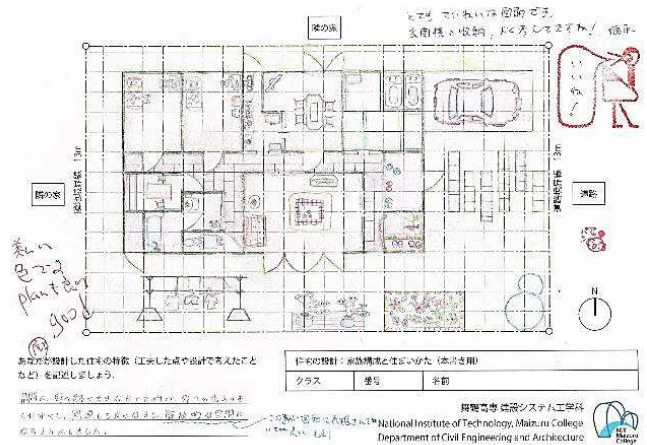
とても ていねいな図面です。
玄関横の収納、よく考えてますね! 穂市

いいね!

隣の家

隣の家

道路

13m

13m

敷地境界線

敷地境界線

黒い色でこのplanもvery good

N

8

あなたが設計した住宅の特徴(工夫した点や設計で考えたことなど)を記述しましょう。

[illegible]

この部分の説明に大変感じました "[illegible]"

住宅の設計:家族構成と住まいかた(本提出用)

| クラス | 番号 | 名前 |
|---|---|---|

舞鶴高専 建設システム工学科
National Institute of Technology, Maizuru College
Department of Civil Engineering and Architecture

NIT Maizuru College